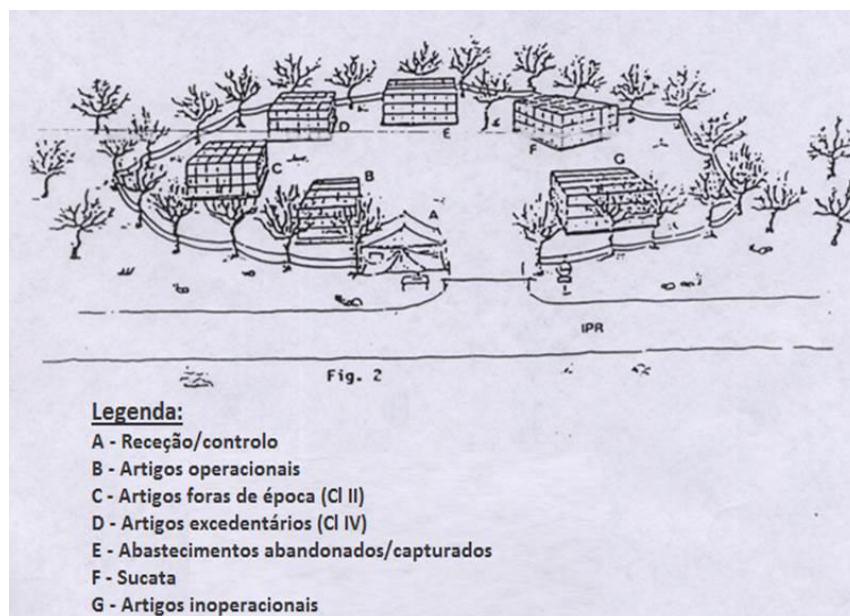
D

E

F

C

B

G

A

IPR

Fig. 2

Legenda:
A - Receção/controlo
B - Artigos operacionais
C - Artigos foras de época (Cl II)
D - Artigos excedentários (Cl IV)
E - Abastecimentos abandonados/capturados
F - Sucata
G - Artigos inoperacionais